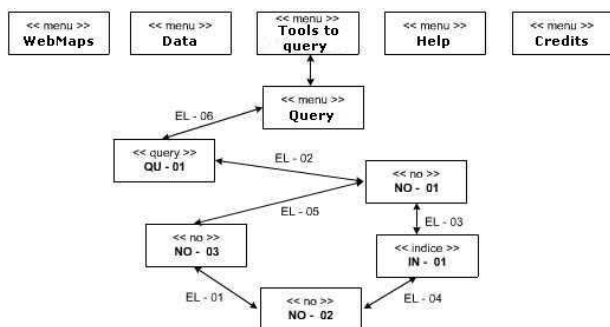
<< menu >>
WebMaps

<< menu >>
Data

<< menu >>
Tools to query

<< menu >>
Help

<< menu >>
Credits

<< menu >>
Query

EL - 06

<< query >>
QU - 01

EL - 02

<< no >>
NO - 01

EL - 05

EL - 03

<< no >>
NO - 03

<< indice >>
IN - 01

EL - 01

EL - 04

<< no >>
NO - 02